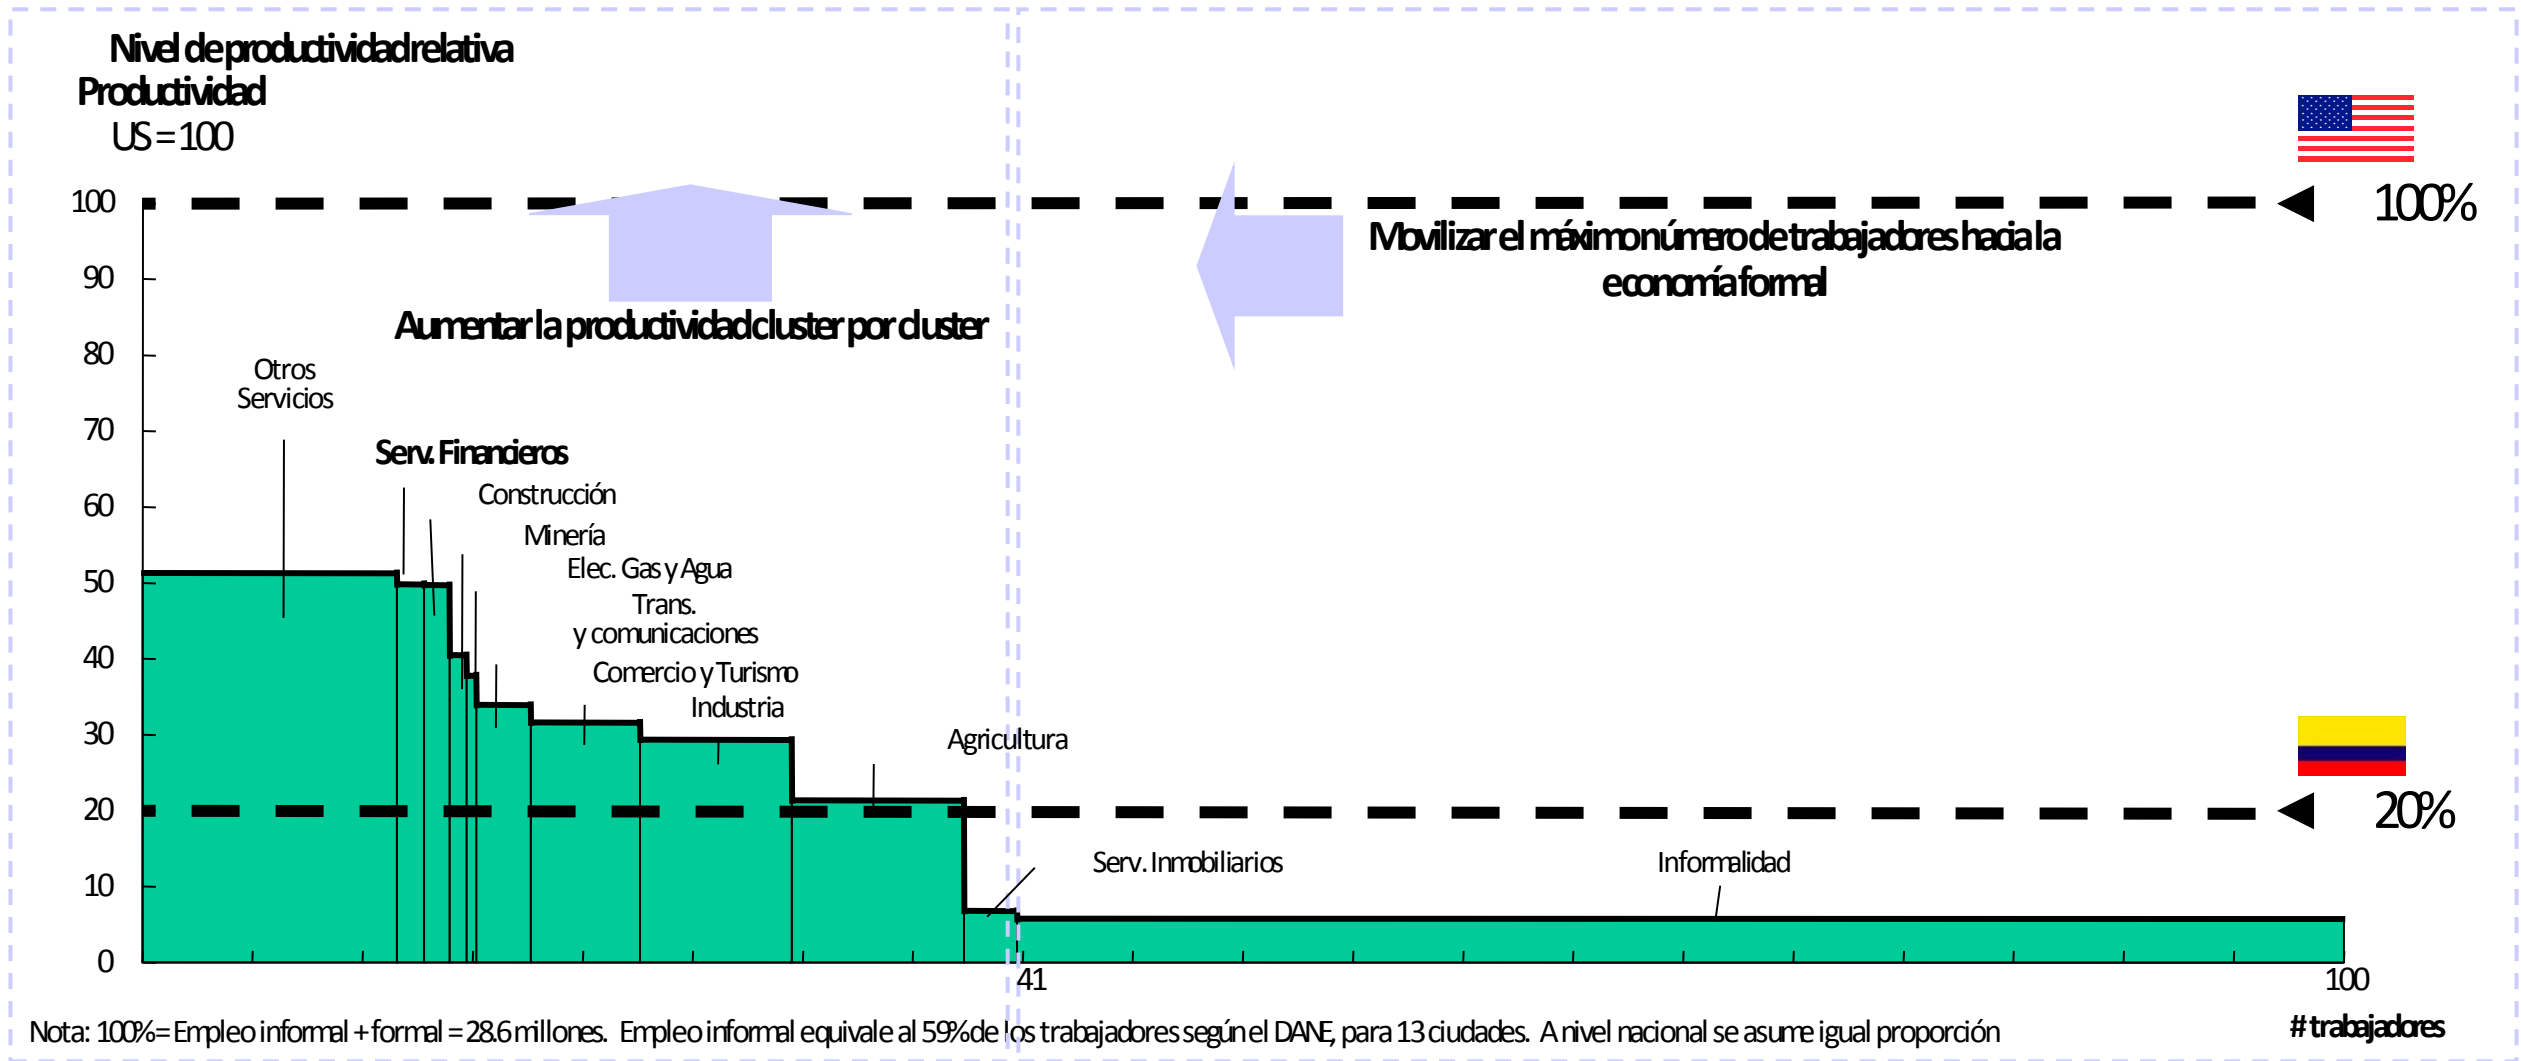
Nivel de productividad relativa
Productividad
US=100

100
90
80
70
60
50
40
30
20
10
0

100%
20%

Movilizar el máximo número de trabajadores hacia la economía formal

Aumentar la productividad cluster por cluster

Otros Servicios
Serv. Financieros
Construcción
Minería
Elec. Gas y Agua
Trans. y comunicaciones
Comercio y Turismo
Industria
Agricultura
Serv. Inmobiliarios
Informalidad

41
100
# trabajadores

Nota: 100%= Empleo informal + formal = 28.6 millones. Empleo informal equivale al 59% de los trabajadores según el DANE, para 13 ciudades. A nivel nacional se asume igual proporción